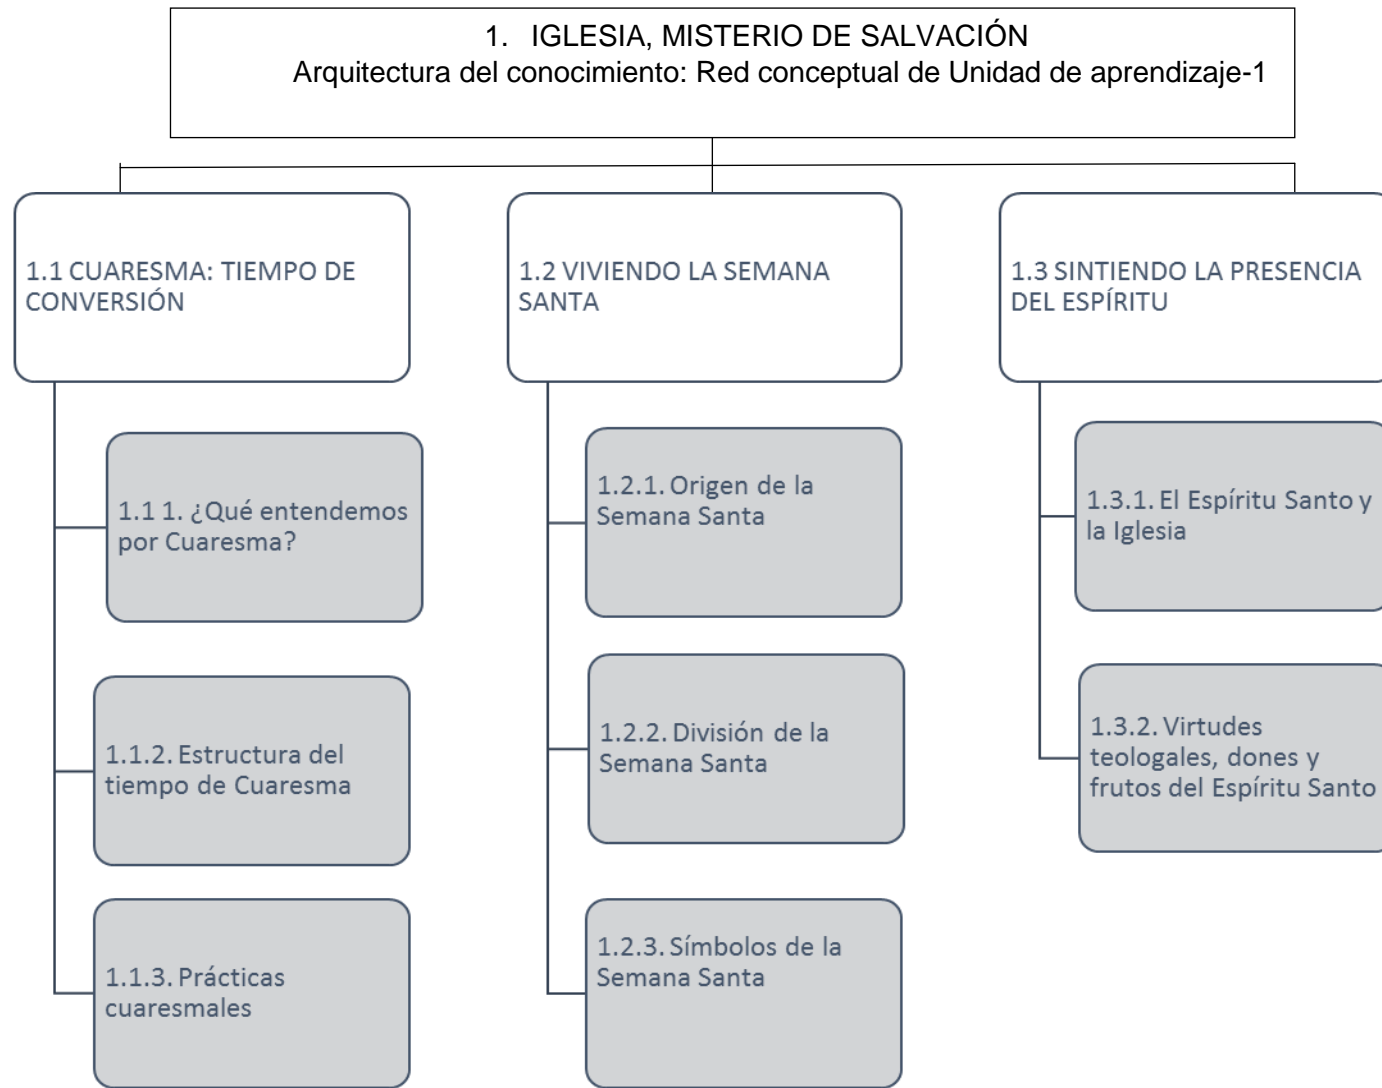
1. IGLESIA, MISTERIO DE SALVACIÓN
Arquitectura del conocimiento: Red conceptual de Unidad de aprendizaje-1

1.1 CUARESMA: TIEMPO DE CONVERSIÓN

1.1 1. ¿Qué entendemos por Cuaresma?

1.1.2. Estructura del tiempo de Cuaresma

1.1.3. Prácticas cuaresmales

1.2 VIVIENDO LA SEMANA SANTA

1.2.1. Origen de la Semana Santa

1.2.2. División de la Semana Santa

1.2.3. Símbolos de la Semana Santa

1.3 SINTIENDO LA PRESENCIA DEL ESPÍRITU

1.3.1. El Espíritu Santo y la Iglesia

1.3.2. Virtudes teologales, dones y frutos del Espíritu Santo